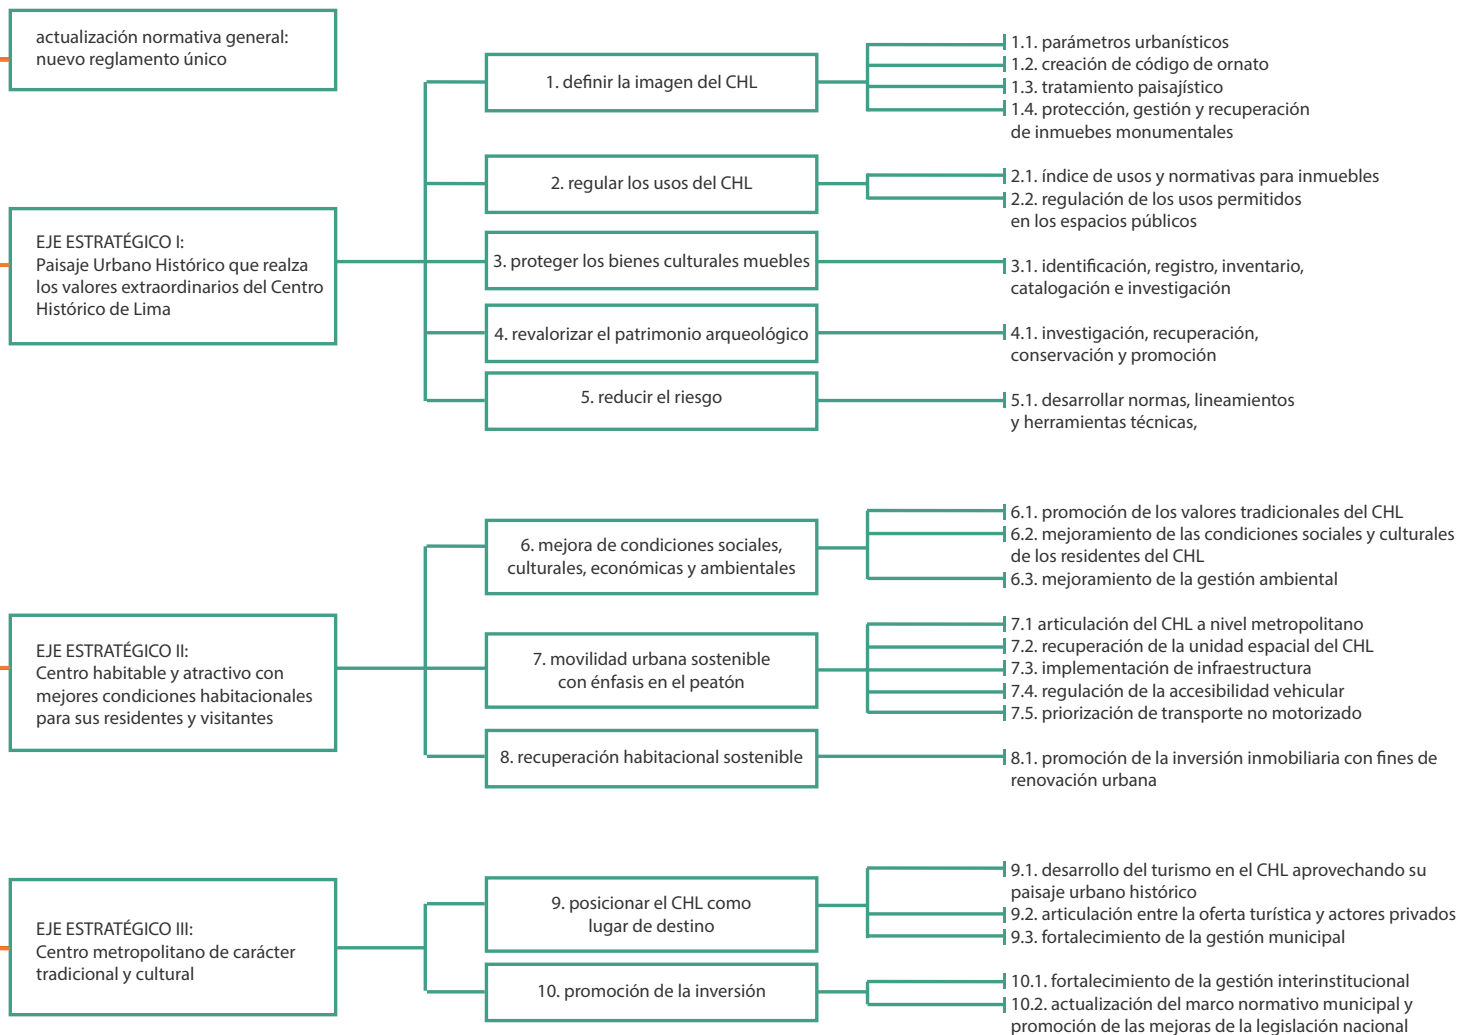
actualización normativa general: nuevo reglamento único

EJE ESTRATÉGICO I:
Paisaje Urbano Histórico que realza los valores extraordinarios del Centro Histórico de Lima

1. definir la imagen del CHL

1.1. parámetros urbanísticos
1.2. creación de código de ornato
1.3. tratamiento paisajístico
1.4. protección, gestión y recuperación de inmuebles monumentales

2. regular los usos del CHL

2.1. índice de usos y normativas para inmuebles
2.2. regulación de los usos permitidos en los espacios públicos

3. proteger los bienes culturales muebles

3.1. identificación, registro, inventario, catalogación e investigación

4. revalorizar el patrimonio arqueológico

4.1. investigación, recuperación, conservación y promoción

5. reducir el riesgo

5.1. desarrollar normas, lineamientos y herramientas técnicas,

EJE ESTRATÉGICO II:
Centro habitable y atractivo con mejores condiciones habitacionales para sus residentes y visitantes

6. mejora de condiciones sociales, culturales, económicas y ambientales

6.1. promoción de los valores tradicionales del CHL
6.2. mejoramiento de las condiciones sociales y culturales de los residentes del CHL
6.3. mejoramiento de la gestión ambiental

7. movilidad urbana sostenible con énfasis en el peatón

7.1 articulación del CHL a nivel metropolitano
7.2. recuperación de la unidad espacial del CHL
7.3. implementación de infraestructura
7.4. regulación de la accesibilidad vehicular
7.5. priorización de transporte no motorizado

8. recuperación habitacional sostenible

8.1. promoción de la inversión inmobiliaria con fines de renovación urbana

EJE ESTRATÉGICO III:
Centro metropolitano de carácter tradicional y cultural

9. posicionar el CHL como lugar de destino

9.1. desarrollo del turismo en el CHL aprovechando su paisaje urbano histórico
9.2. articulación entre la oferta turística y actores privados
9.3. fortalecimiento de la gestión municipal

10. promoción de la inversión

10.1. fortalecimiento de la gestión interinstitucional
10.2. actualización del marco normativo municipal y promoción de las mejoras de la legislación nacional